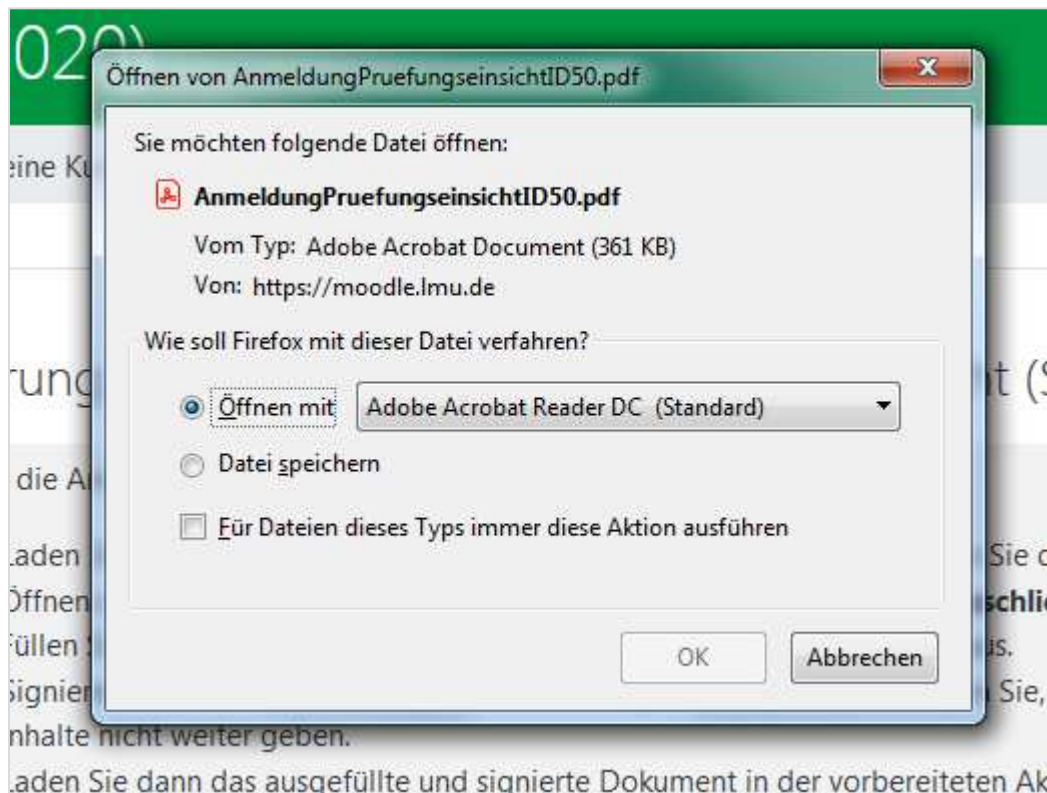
020)

eine Ku

rung

t (S

die A

.aden

Sie c

Öffnen

schli

Füllen

us.

Signier

Sie,

nhalte nicht weiter geben.

.aden Sie dann das ausgefüllte und signierte Dokument in der vorbereiteten Ak

Öffnen von AnmeldungPruefungseinsichtID50.pdf

Sie möchten folgende Datei öffnen:

AnmeldungPruefungseinsichtID50.pdf

Vom Typ: Adobe Acrobat Document (361 KB)

Von: https://moodle.lmu.de

Wie soll Firefox mit dieser Datei verfahren?

Öffnen mit Adobe Acrobat Reader DC (Standard)

Datei speichern

Für Dateien dieses Typs immer diese Aktion ausführen

OK

Abbrechen